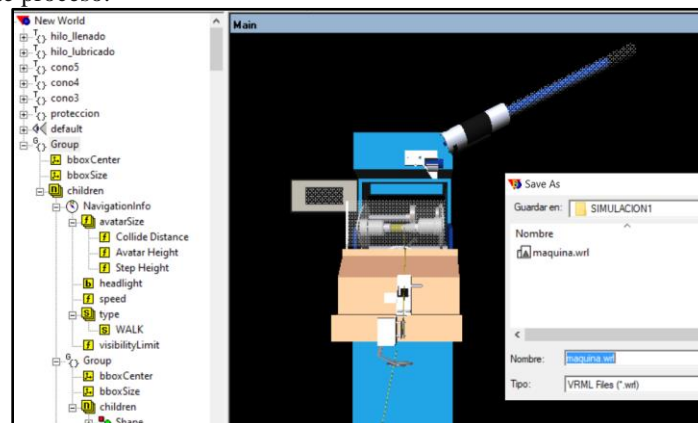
New World
hilo_llenado
hilo_lubricado
cono5
cono4
cono3
proteccion
default
Group
bboxCenter
bboxSize
children
NavigationInfo
avatarSize
Collide Distance
Avatar Height
Step Height
headlight
speed
type
WALK
visibilityLimit
Group
bboxCenter
bboxSize
children
Shape

Main

Save As
Guardar en: SIMULACION1
Nombre
maquina.wrl
Nombre: maquina.wrl
Tipo: VRML Files (*.wrl)